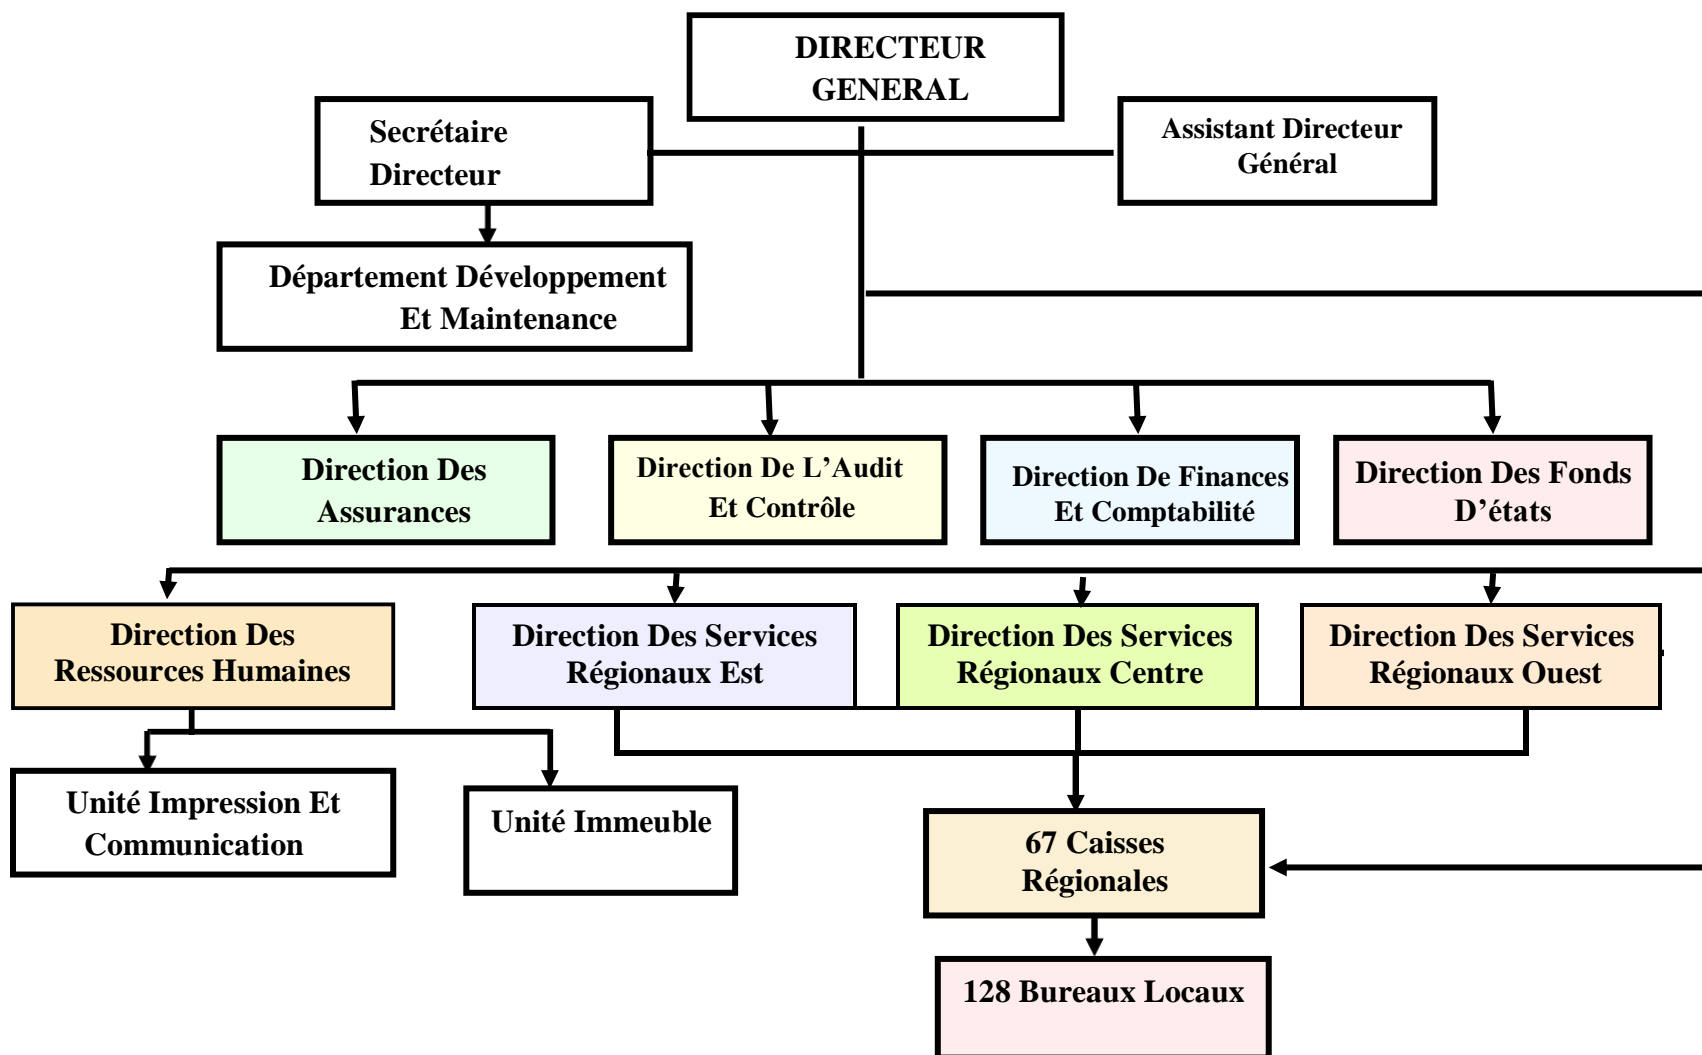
DIRECTEUR GENERAL

Secrétaire Directeur

Assistant Directeur Général

Département Développement Et Maintenance

Direction Des Assurances

Direction De L'Audit Et Contrôle

Direction De Finances Et Comptabilité

Direction Des Fonds D'états

Direction Des Ressources Humaines

Direction Des Services Régionaux Est

Direction Des Services Régionaux Centre

Direction Des Services Régionaux Ouest

Unité Impression Et Communication

Unité Immeuble

67 Caisses Régionales

128 Bureaux Locaux